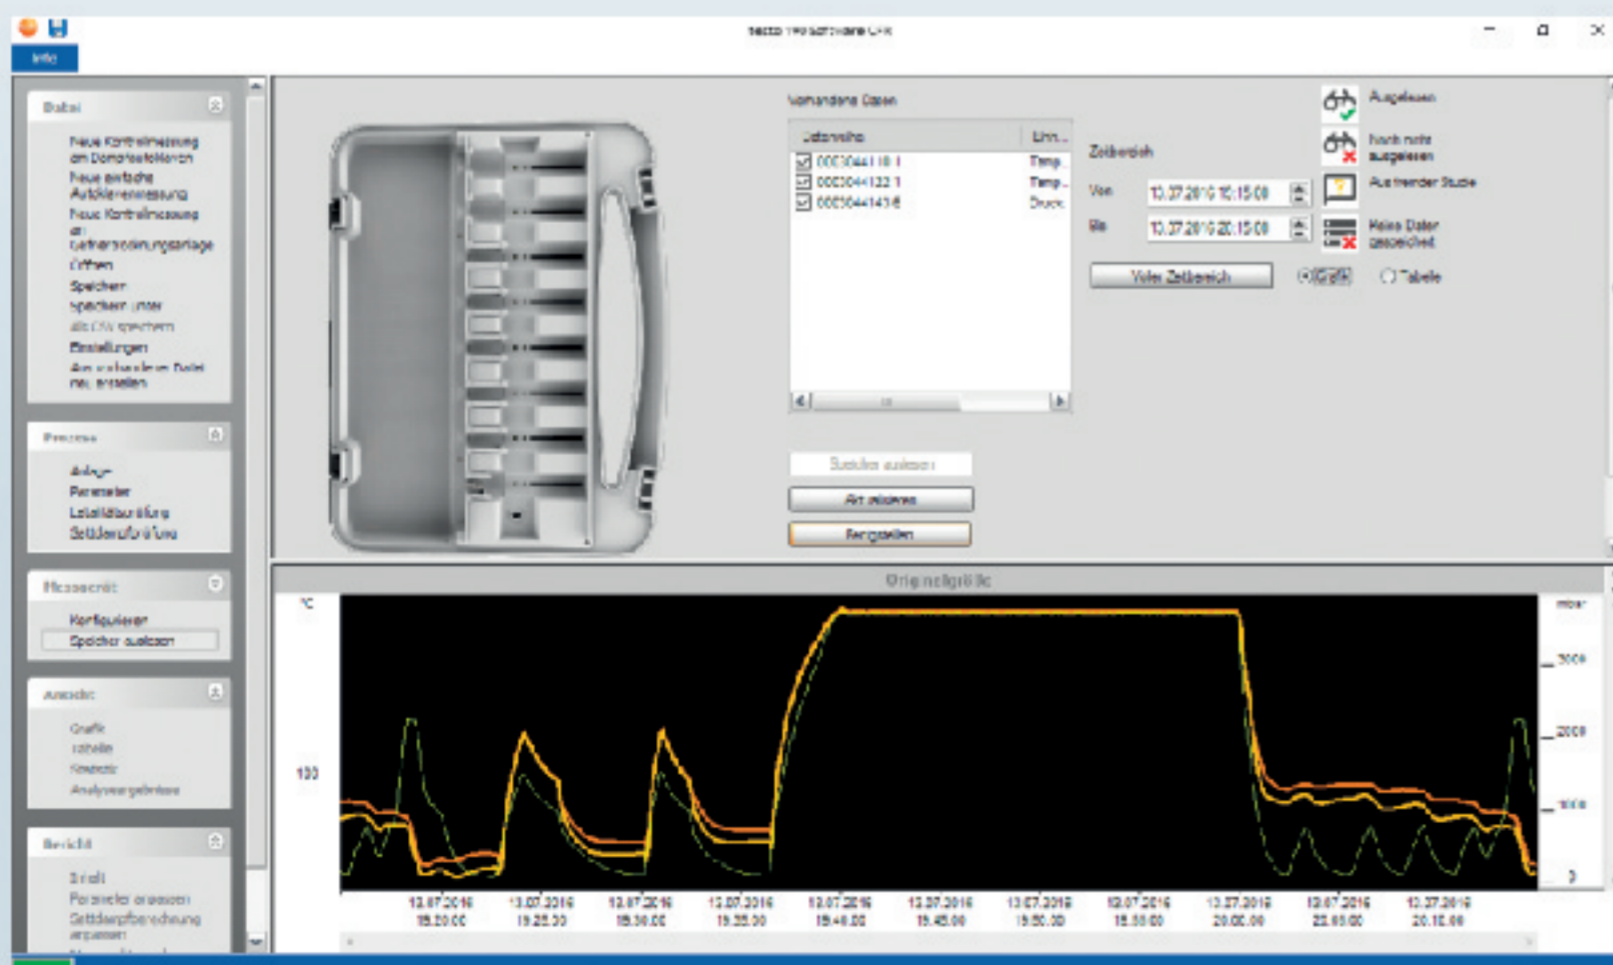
testo 190 Software CFR

Info

Datei
Neue Kontrollmessung am Dampfsterilisator
Neue einfache Autoklavenmessung
Neue Kontrollmessung an Gefriertrocknungsanlage
Öffnen
Speichern
Speichern unter
als CSV speichern
Einstellungen
Aus vorhandener Datei neu erstellen

Prozess
Anlage
Parameter
Letalitätsberechnung
Sattdampfprüfung

Messgerät
Konfigurieren
Speicher auslesen

Ansicht
Grafik
Tabelle
Statistik
Analyseergebnisse

Bericht
Bericht
Parameter anpassen
Sattdampfberechnung anpassen

Vorhandene Daten
Datenreihe | Ein...
0003044118 1 | Temp.
0003044132 1 | Temp.
0003044143 6 | Druck

Zeitbereich
Von 13.07.2016 15:15:08
Bis 13.07.2016 20:15:08
Voller Zeitbereich
Grafik
Tabelle

Ausgelesen
Noch nicht ausgelesen
Ausführender Studie
Keine Daten gespeichert

Speicher auslesen
Alt aktivieren
Fertigstellen

Originalgröße
°C
100
mbar
3000
2000
1000
0
13.07.2016 15:20:00
13.07.2016 15:25:00
13.07.2016 15:30:00
13.07.2016 15:35:00
13.07.2016 15:40:00
13.07.2016 15:45:00
13.07.2016 15:50:00
13.07.2016 15:55:00
13.07.2016 20:00:00
13.07.2016 20:05:00
13.07.2016 20:10:00